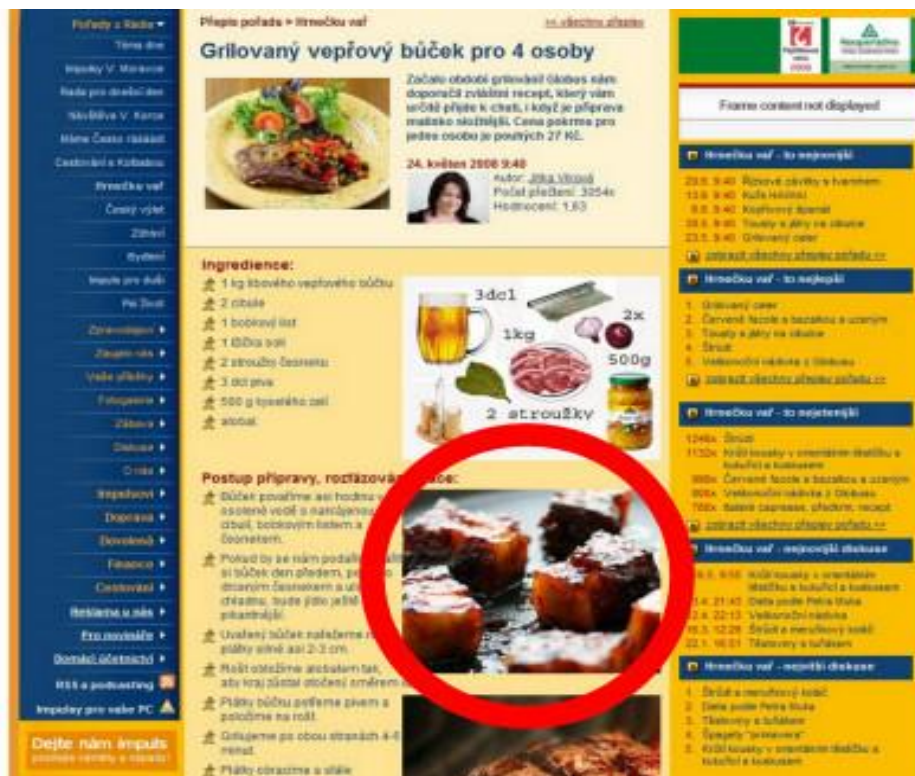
Pořady s Radia ▾
Téma dne
Impulsy V. Moravce
Rada pro dnešní den
Návštěva V. Karce
Malou Českou zásadu
Cestování s Kolbabou
Hrnečku vař
Český výlet
Zdraví
Bydlení
Impuls pro duši
Po Škole
Zpravodajství ▸
Zeptejte nás ▸
Vaše příběhy ▸
Fotogalerie ▸
Zábava ▸
Diskuze ▸
Crime ▸
Bezpečnost ▸
Doprava ▸
Dovolená ▸
Finance ▸
Cestování ▸
Reklama u nás ▸
Pro novináře ▸
Domácí účetnictví ▸
RSS a podcasting
Impulsy pro vaše PC
Dejte nám impuls
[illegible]

Přehled pořadů > Hrnečku vař
<< všechny přehledy

Grilovaný vepřový bůček pro 4 osoby

Začalo období grilování! Globus nám doporučil zvláštní recept, který vám určitě přijde k chuti, i když je příprava maličko složitější. Cena pokrmu pro jednu osobu je pouhých 27 Kč.

24. květen 2006 9:40
Autor: Jitka Vitová
Počet přečtení: 3054x
Hodnocení: 1,63

Ingredience:
1 kg libového vepřového bůčku
2 cibule
1 bobkový list
1 lžíce soli
2 stroužky česneku
3 dcl piva
500 g kyselého zelí
alobal

3dcl
2x
1kg
500g
2 stroužky

Postup přípravy, rozlázování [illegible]:
Bůček povaříme asi hodinu v osolené vodě s nakrájenou cibulí, bobkovým listem a česnekem.
Pokud by se nám podařilo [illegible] si bůček den předem, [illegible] drceným česnekem a u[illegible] chladnu, bude jídlo ještě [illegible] pikantnější.
Uvařený bůček nakrájíme n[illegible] plátky silné asi 2-3 cm.
Rošt obložíme alobalem tak, aby kraj zůstal otočený směrem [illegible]
Plátky bůčku potřeme pivem a položíme na rošt.
Grilujeme po obou stranách 4-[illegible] minut.
Plátky obracíme a stále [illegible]

Frame content not displayed

Hrnečku vař - to nejnovější
23.5. 9:40 Rizové závitky s hranolkem
13.5. 9:40 Kuře Hošťálci
8.5. 9:40 Kopřivový špenát
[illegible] 9:40 Tousty s játry na cibulce
23.5. 9:40 Grilovaný camr
zobrazit všechny přehledy pořadu >>

Hrnečku vař - to nejlepší
1. Grilovaný camr
2. Červené fazole s bazalkou a uzeným
3. Tousty s játry na cibulce
4. Štrůdl
5. Velikonoční nádivka z Globusu
zobrazit všechny přehledy pořadu >>

Hrnečku vař - to nejčtenější
1246x Štrůdl
1132x Křehké kousky v orientální dresiňku s kukuřicí a kuskusem
986x Červené fazole s bazalkou a uzeným
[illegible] Velikonoční nádivka z Globusu
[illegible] Salátek caprese, předkrm, recept
zobrazit všechny přehledy pořadu >>

Hrnečku vař - nejnovější diskuse
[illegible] 9:55 Křehké kousky v orientálním dresiňku s kukuřicí a kuskusem
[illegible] 21:43 Dieta podle Petra Muka
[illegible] 22:13 Velikonoční nádivka
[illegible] 12:28 Štrůdl a meruňkový koláč
22.1. 16:51 Tilapie s tuňákem

Hrnečku vař - nejvíce diskuze
1. Štrůdl a meruňkový koláč
2. Dieta podle Petra Muka
3. Tilapie s tuňákem
4. Špagety "primavera"
5. Křehké kousky v orientálním dresiňku s kukuřicí a kuskusem